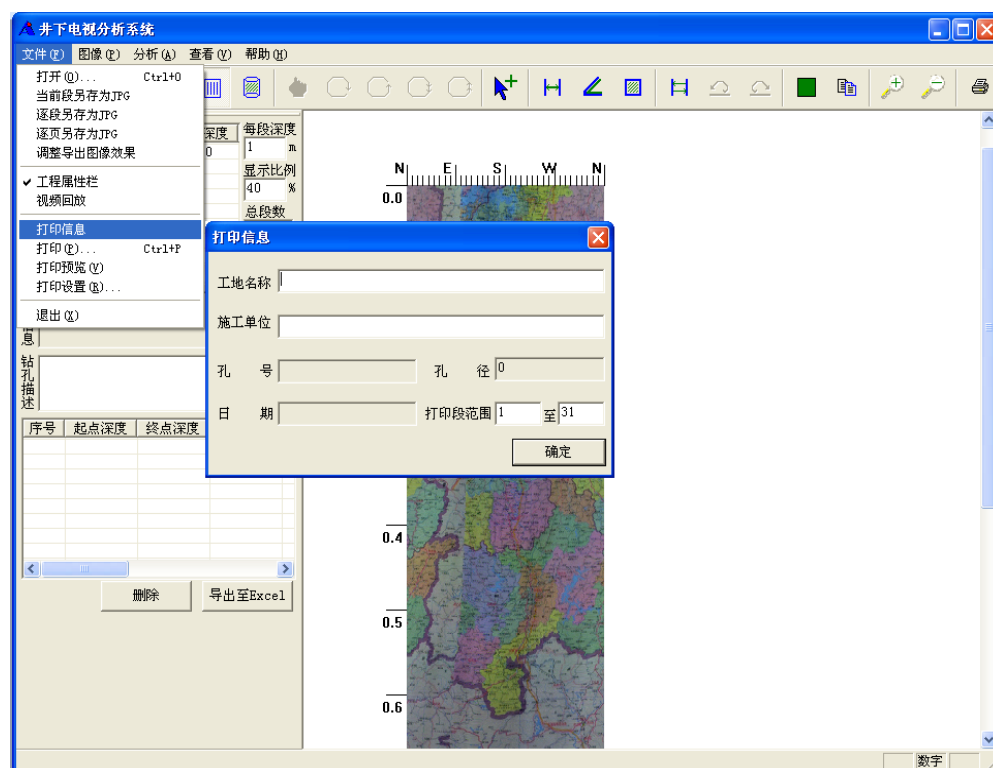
井下电视分析系统

文件(F) 图像(P) 分析(A) 查看(V) 帮助(H)

打开(O)... Ctrl+O
当前段另存为JPG
逐段另存为JPG
逐页另存为JPG
调整导出图像效果
✔ 工程属性栏
视频回放
打印信息
打印(P)... Ctrl+P
打印预览(V)
打印设置(R)...
退出(X)

深度
0
每段深度
1 m
显示比例
40 %
总段数

息
钻孔描述

| 序号 | 起点深度 | 终点深度 |
|---|---|---|

删除
导出至Excel

N E S W N
0.0
0.4
0.5
0.6

打印信息
工地名称
施工单位
孔 号
孔 径 0
日 期
打印段范围 1 至 31
确定

数字